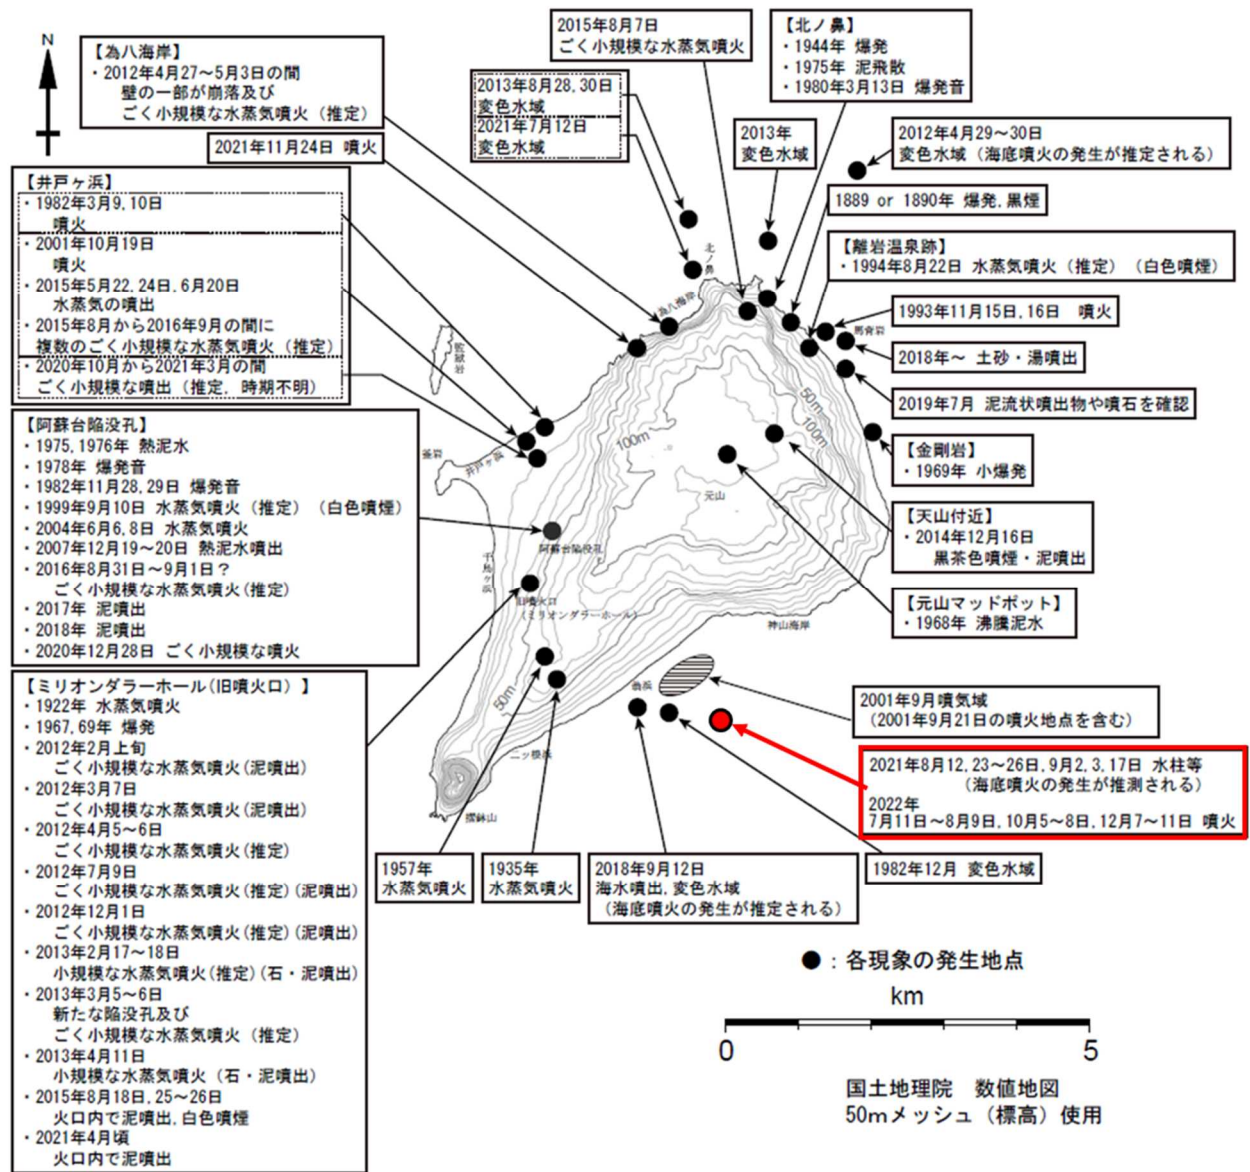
N

【為八海岸】
・2012年4月27～5月3日の間
壁の一部が崩落及び
ごく小規模な水蒸気噴火（推定）

2021年11月24日 噴火

【井戸ヶ浜】
・1982年3月9, 10日
噴火
・2001年10月19日
噴火
・2015年5月22, 24日, 6月20日
水蒸気の噴出
・2015年8月から2016年9月の間に
複数のごく小規模な水蒸気噴火（推定）
・2020年10月から2021年3月の間
ごく小規模な噴出（推定, 時期不明）

【阿蘇台陥没孔】
・1975, 1976年 熱泥水
・1978年 爆発音
・1982年11月28, 29日 爆発音
・1999年9月10日 水蒸気噴火（推定）（白色噴煙）
・2004年6月6, 8日 水蒸気噴火
・2007年12月19～20日 熱泥水噴出
・2016年8月31日～9月1日？
ごく小規模な噴火（推定）
・2017年 泥噴出
・2018年 泥噴出
・2020年12月28日 ごく小規模な噴火

【ミリオンダラーホール（旧噴火口）】
・1922年 水蒸気噴火
・1967, 69年 爆発
・2012年2月上旬
ごく小規模な水蒸気噴火（泥噴出）
・2012年3月7日
ごく小規模な水蒸気噴火（泥噴出）
・2012年4月5～6日
ごく小規模な水蒸気噴火（推定）
・2012年7月9日
ごく小規模な水蒸気噴火（推定）（泥噴出）
・2012年12月1日
ごく小規模な水蒸気噴火（推定）（泥噴出）
・2013年2月17～18日
小規模な水蒸気噴火（推定）（石・泥噴出）
・2013年3月5～6日
新たな陥没孔及び
ごく小規模な水蒸気噴火（推定）
・2013年4月11日
小規模な水蒸気噴火（石・泥噴出）
・2015年8月18日, 25～26日
火口内で泥噴出, 白色噴煙
・2021年4月頃
火口内で泥噴出

2015年8月7日
ごく小規模な水蒸気噴火

2013年8月28, 30日
変色水域
2021年7月12日
変色水域

【北ノ鼻】
・1944年 爆発
・1975年 泥飛散
・1980年3月13日 爆発音

2013年
変色水域

2012年4月29～30日
変色水域（海底噴火の発生が推定される）

1889 or 1890年 爆発, 黒煙

【離岩温泉跡】
・1994年8月22日 水蒸気噴火（推定）（白色噴煙）

1993年11月15日, 16日 噴火

2018年～ 土砂・湯噴出

2019年7月 泥流状噴出物や噴石を確認

【金剛岩】
・1969年 小爆発

【天山付近】
・2014年12月16日
黒茶色噴煙・泥噴出

【元山マッドポット】
・1968年 沸騰泥水

2001年9月噴気域
（2001年9月21日の噴火地点を含む）

2021年8月12, 23～26日, 9月2, 3, 17日 水柱等
（海底噴火の発生が推測される）
2022年
7月11日～8月9日, 10月5～8日, 12月7～11日 噴火

1982年12月 変色水域

1957年
水蒸気噴火

1935年
水蒸気噴火

2018年9月12日
海水噴出, 変色水域
（海底噴火の発生が推定される）

北ノ鼻 為八海岸 監獄岩 釜岩 井戸ヶ浜 阿蘇台陥没孔 千鳥ヶ浜 旧噴火口（ミリオンダラーホール） 元山 神山海岸 翁浜 二ツ根浜 摺鉢山 50m 100m

●：各現象の発生地点

km
0 5

国土地理院 数値地図
50mメッシュ（標高）使用